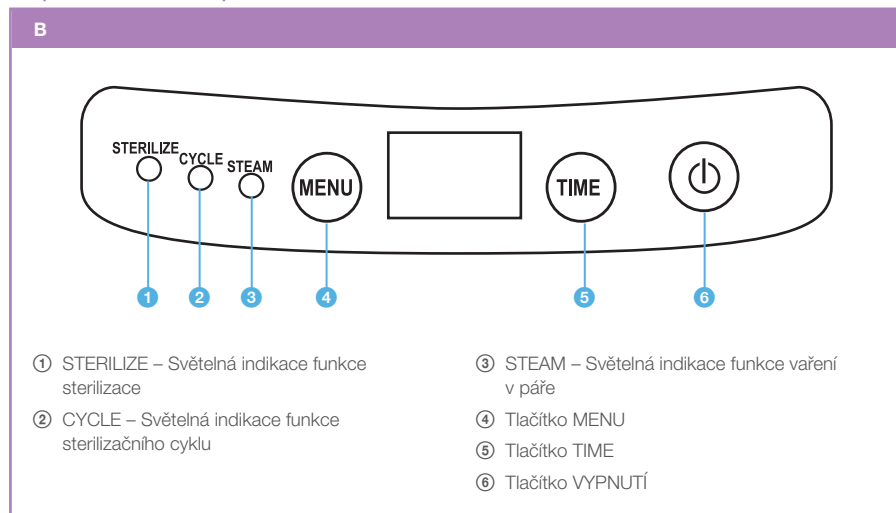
B

STERILIZE CYCLE STEAM MENU TIME

1 2 3 4 5 6

① STERILIZE – Světelná indikace funkce sterilizace

② CYCLE – Světelná indikace funkce sterilizačního cyklu

③ STEAM – Světelná indikace funkce vaření v páře

④ Tlačítko MENU

⑤ Tlačítko TIME

⑥ Tlačítko VYPNUTÍ